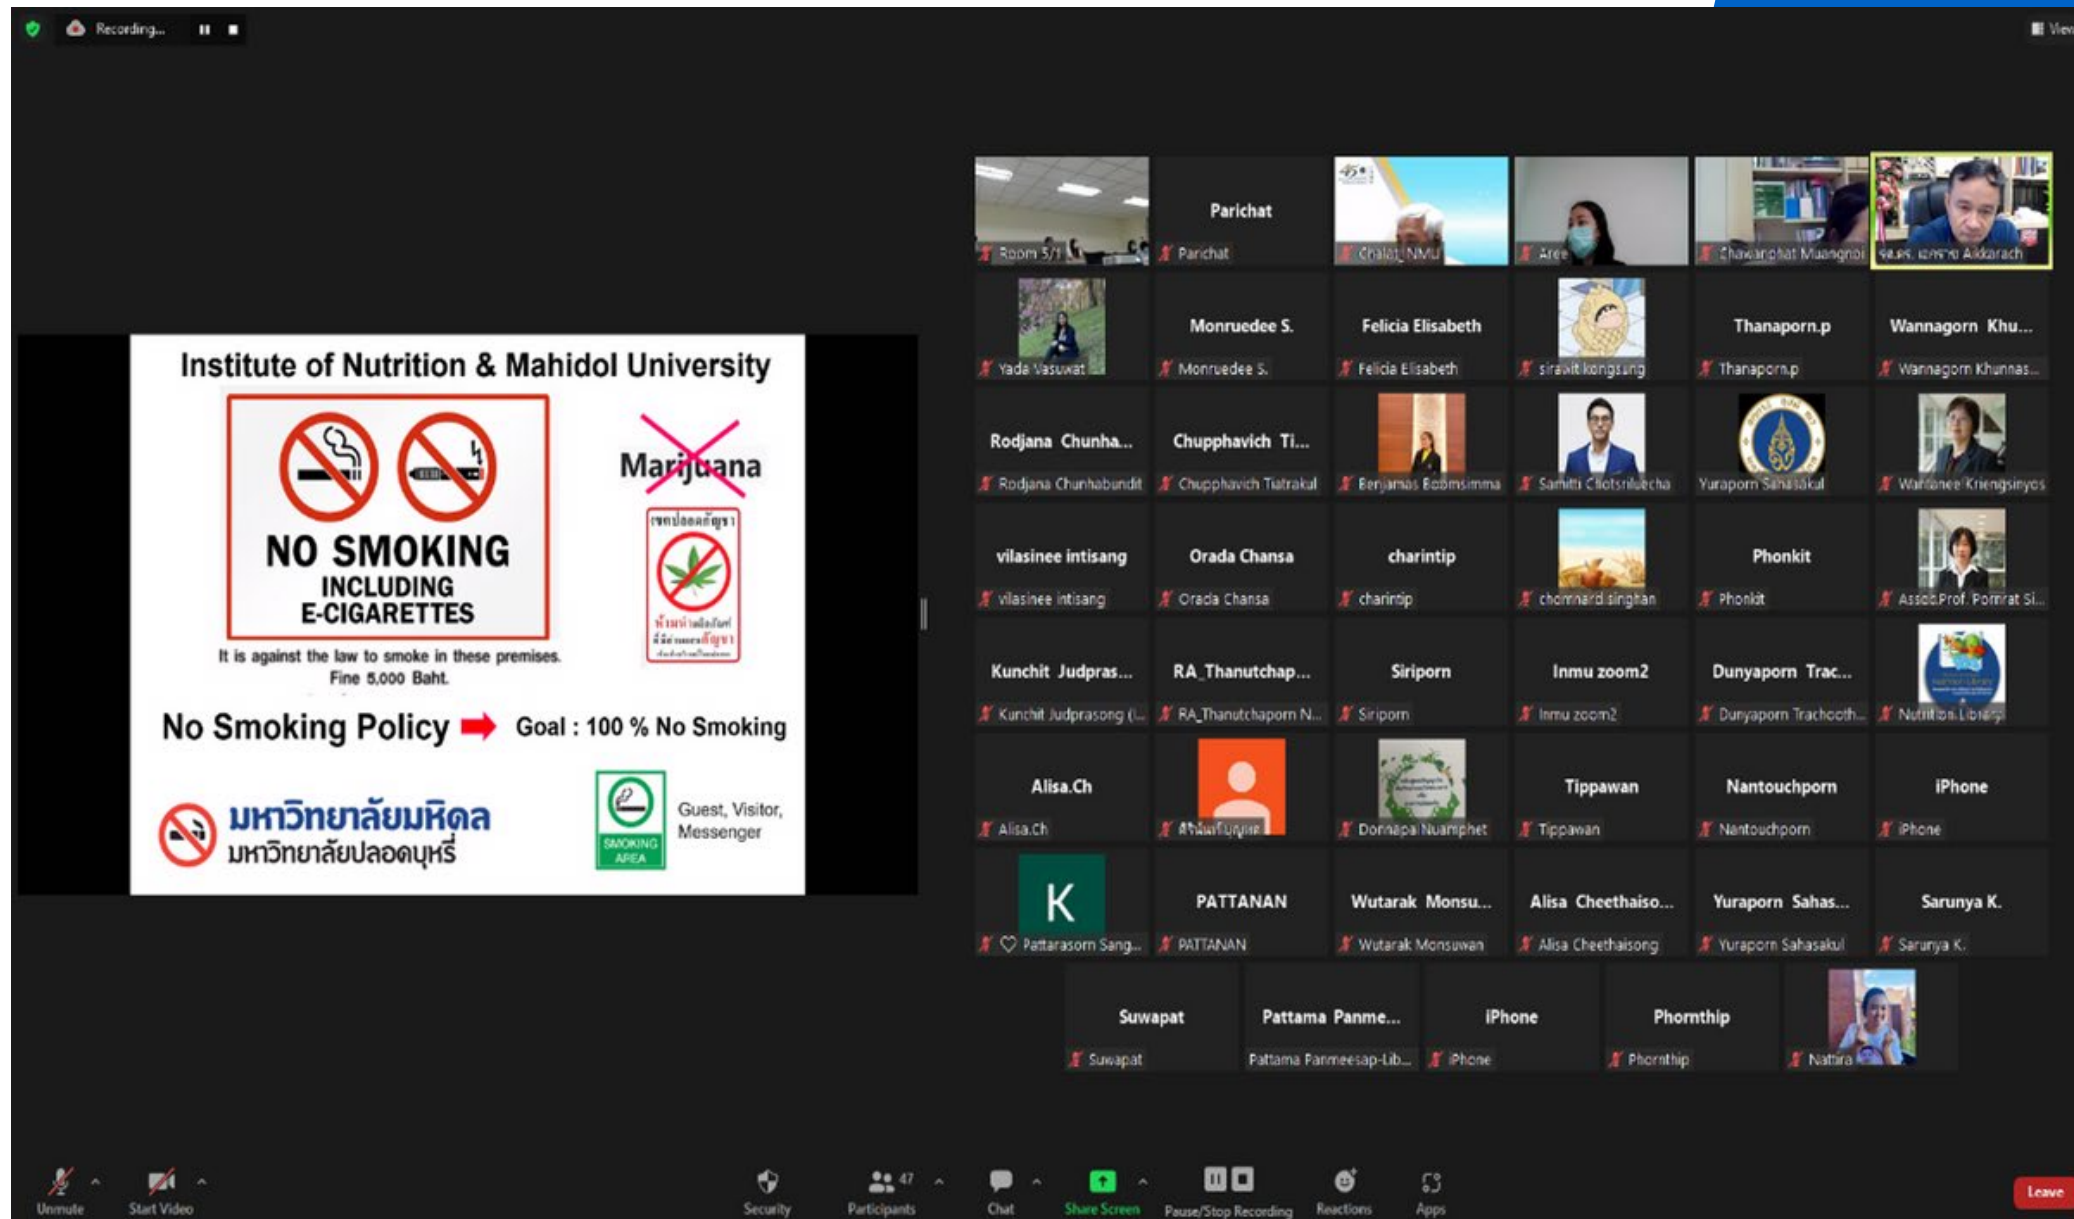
Recording...

View

Institute of Nutrition & Mahidol University

NO SMOKING INCLUDING E-CIGARETTES

It is against the law to smoke in these premises. Fine 5,000 Baht.

Marijuana

เขตปลอดกัญชา

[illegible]

No Smoking Policy Goal : 100 % No Smoking

มหาวิทยาลัยมหิดล
มหาวิทยาลัยปลอดบุหรี่

SMOKING AREA

Guest, Visitor, Messenger

Room 5/1
Parichat
Parichat
Chalat_NMU
Aree
Chawanphat Muangnoi
รศ.ดร. เอกราช Akkarach

Yada Vasuwat
Monruedee S.
Monruedee S.
Felicia Elisabeth
Felicia Elisabeth
sirawit kongsung
Thanaporn.p
Thanaporn.p
Wannagorn Khu...
Wannagorn Khunnas...

Rodjana Chunha...
Rodjana Chunhabundit
Chupphavich Ti...
Chupphavich Tiatrakul
Benjamas Boonsimma
Samitti Chotsriluecha
Yuraporn Sahasakul
Wantanee Kriengsinyos

vilasinee intisang
vilasinee intisang
Orada Chansa
Orada Chansa
charintip
charintip
chonnard singhan
Phonkit
Phonkit
Assoc.Prof. Pornrat Si...

Kunchit Judpras...
Kunchit Judprasong (I...
RA_Thanutchap...
RA_Thanutchaporn N...
Siriporn
Siriporn
Inmu zoom2
Inmu zoom2
Dunyaporn Trac...
Dunyaporn Trachooth...
Nutrition Library

Alisa.Ch
Alisa.Ch
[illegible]
Dornapa Nuamphet
Tippawan
Tippawan
Nantouchporn
Nantouchporn
iPhone
iPhone

K
Pattarasorn Sang...
PATTANAN
PATTANAN
Wutarak Monsu...
Wutarak Monsuwan
Alisa Cheethaiso...
Alisa Cheethaisong
Yuraporn Sahas...
Yuraporn Sahasakul
Sarunya K.
Sarunya K.

Suwapat
Suwapat
Pattama Panme...
Pattama Panmeesap-Lib...
iPhone
iPhone
Phornthip
Phornthip
Nattira

Unmute
Start Video
Security
Participants 47
Chat
Share Screen
Pause/Stop Recording
Reactions
Apps
Leave